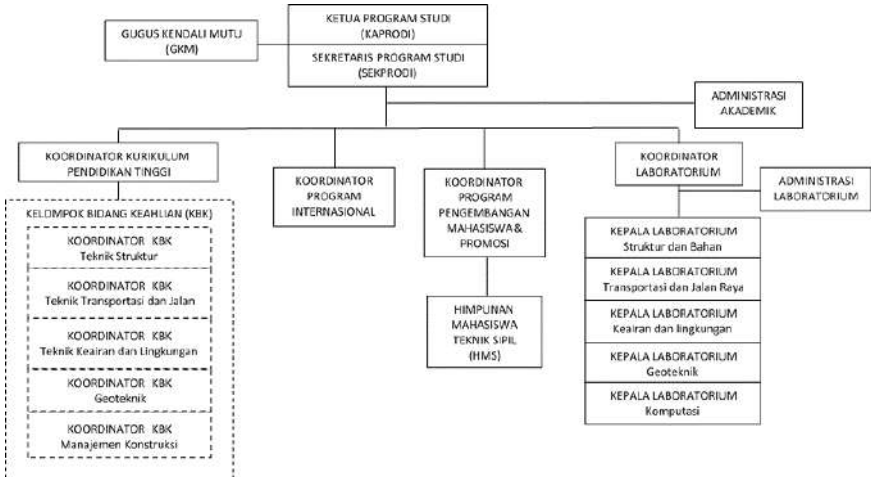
KETUA PROGRAM STUDI
(KAPRODI)

GUGUS KENDALI MUTU
(GKM)

SEKRETARIS PROGRAM STUDI
(SEKPRODI)

ADMINISTRASI
AKADEMIK

KOORDINATOR KURIKULUM
PENDIDIKAN TINGGI

KOORDINATOR
PROGRAM
INTERNASIONAL

KOORDINATOR
PROGRAM
PENGEMBANGAN
MAHASISWA&
PROMOSI

KOORDINATOR
LABORATORIUM

ADMINISTRASI
LABORATORIUM

KELOMPOK BIDANG KEAHLIAN (KBK)

KOORDINATOR KBK
Teknik Struktur

KOORDINATOR KBK
Teknik Transportasi dan Jalan

KOORDINATOR KBK
Teknik Keairan dan Lingkungan

KOORDINATOR KBK
Geoteknik

KOORDINATOR KBK
Manajemen Konstruksi

HIMPUNAN
MAHASISWA
TEKNIK SIPIL
(HMS)

KEPALA LABORATORIUM
Struktur dan Bahan

KEPALA LABORATORIUM
Transportasi dan Jalan Raya

KEPALA LABORATORIUM
Keairan dan lingkungan

KEPALA LABORATORIUM
Geoteknik

KEPALA LABORATORIUM
Komputasi